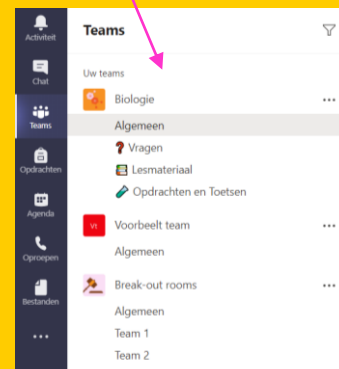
Activiteit
Chat
Teams
Opdrachten
Agenda
Oproepen
Bestanden
...

Teams

Uw teams

Biologie
...
Algemeen
❓ Vragen
Lesmateriaal
Opdrachten en Toetsen

VT
Voorbeelt team
...
Algemeen

Break-out rooms
...
Algemeen
Team 1
Team 2